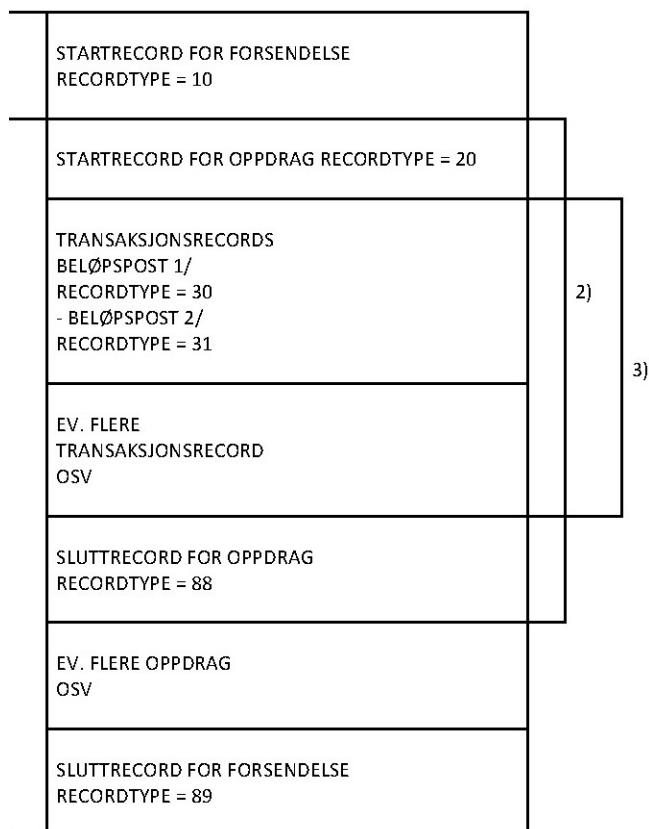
STARTRECORD FOR FORSENDELSE
RECORDTYPE = 10

STARTRECORD FOR OPPDRAG RECORDTYPE = 20

TRANSAKSJONSRECORDS
BELØPSPOST 1/
RECORDTYPE = 30
- BELØPSPOST 2/
RECORDTYPE = 31

EV. FLERE
TRANSAKSJONSRECORD
OSV

SLUTTRECORD FOR OPPDRAG
RECORDTYPE = 88

EV. FLERE OPPDRAG
OSV

SLUTTRECORD FOR FORSENDELSE
RECORDTYPE = 89

2)

3)